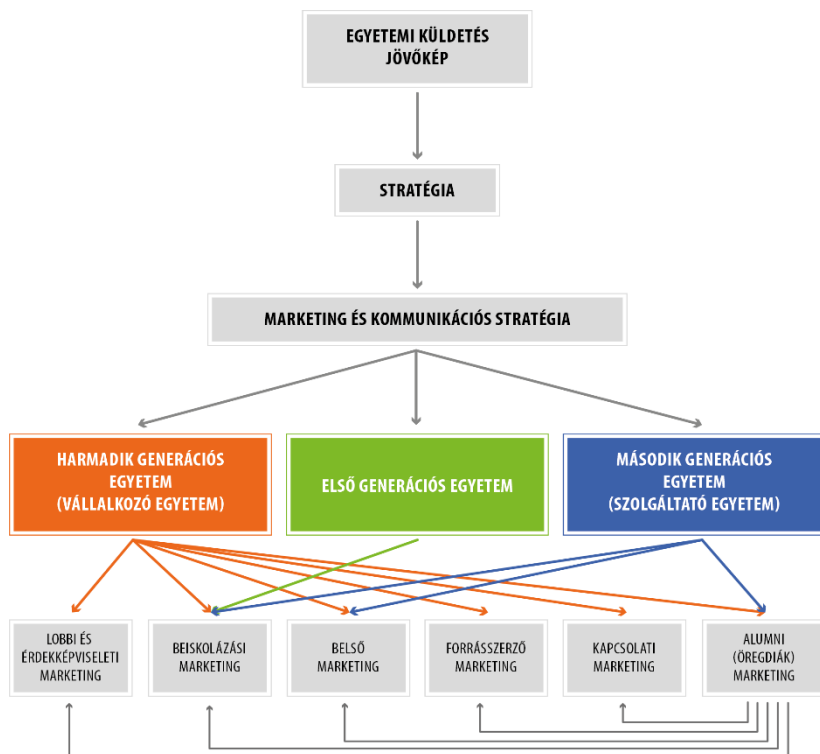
EGYETEMI KÜLDETÉS JÖVŐKÉP

STRATÉGIA

MARKETING ÉS KOMMUNIKÁCIÓS STRATÉGIA

HARMADIK GENERÁCIÓS EGYETEM (VÁLLALKOZÓ EGYETEM)

ELSŐ GENERÁCIÓS EGYETEM

MÁSODIK GENERÁCIÓS EGYETEM (SZOLGÁLTATÓ EGYETEM)

LOBBI ÉS ÉRDEKKÉPVISELETI MARKETING

BEISKOLÁZÁSI MARKETING

BELSŐ MARKETING

FORRÁSSZERZŐ MARKETING

KAPCSOLATI MARKETING

ALUMNI (ÖREGDIÁK) MARKETING